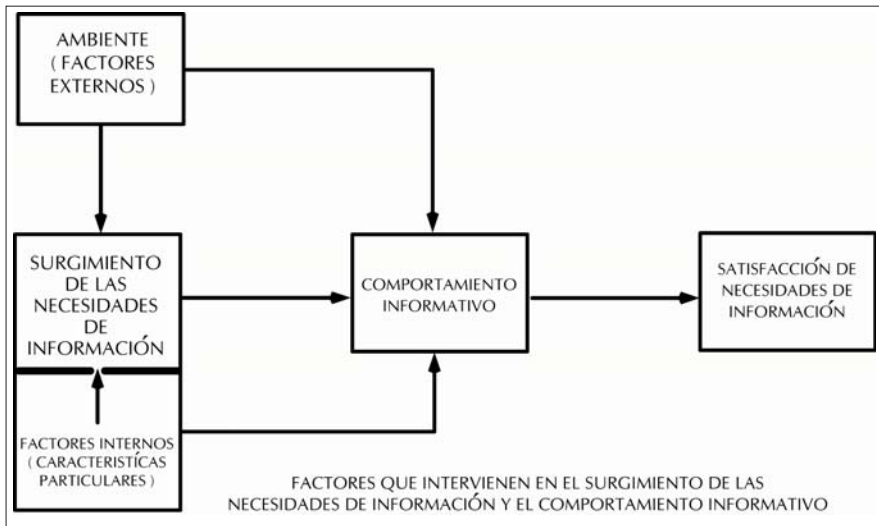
AMBIENTE ( FACTORES EXTERNOS )

SURGIMIENTO DE LAS NECESIDADES DE INFORMACIÓN

COMPORTAMIENTO INFORMATIVO

SATISFACCIÓN DE NECESIDADES DE INFORMACIÓN

FACTORES INTERNOS ( CARACTERISTÍCAS PARTICULARES )

FACTORES QUE INTERVIENEN EN EL SURGIMIENTO DE LAS NECESIDADES DE INFORMACIÓN Y EL COMPORTAMIENTO INFORMATIVO